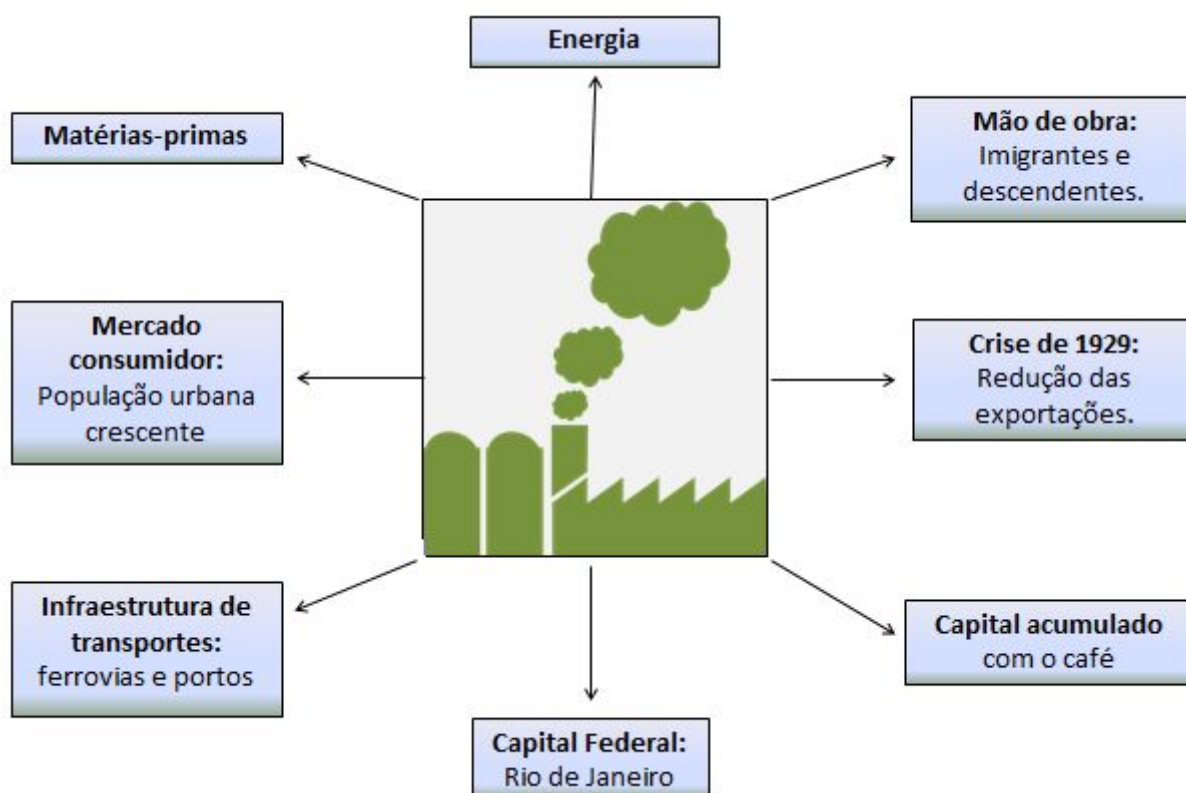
Energia

Matérias-primas

Mão de obra:
Imigrantes e descendentes.

Mercado consumidor:
População urbana crescente

Crise de 1929:
Redução das exportações.

Infraestrutura de transportes:
ferrovias e portos

Capital acumulado
com o café

Capital Federal:
Rio de Janeiro